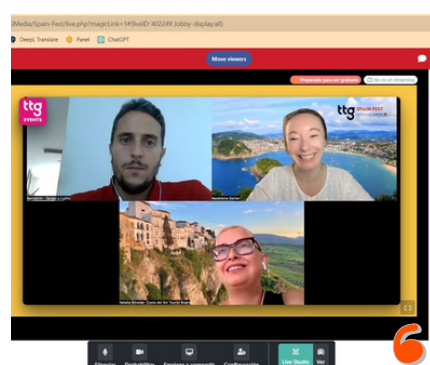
/Media/Spain-Fest/live.php?magicLink=1#|liveID: 402249|lobby-display:all)

DeepL Translate
Panel
ChatGPT

Move viewers

Preparado para grabado
No en un streaming

ttg EVENTS

ttg SPAIN FEST

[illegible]

Madeleine Barber

Natalia Estrada - Costa del Sol Tourist Board

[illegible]
Deshabilitar
Empieza a compartir
Configuración
Live Studio
Ver

6